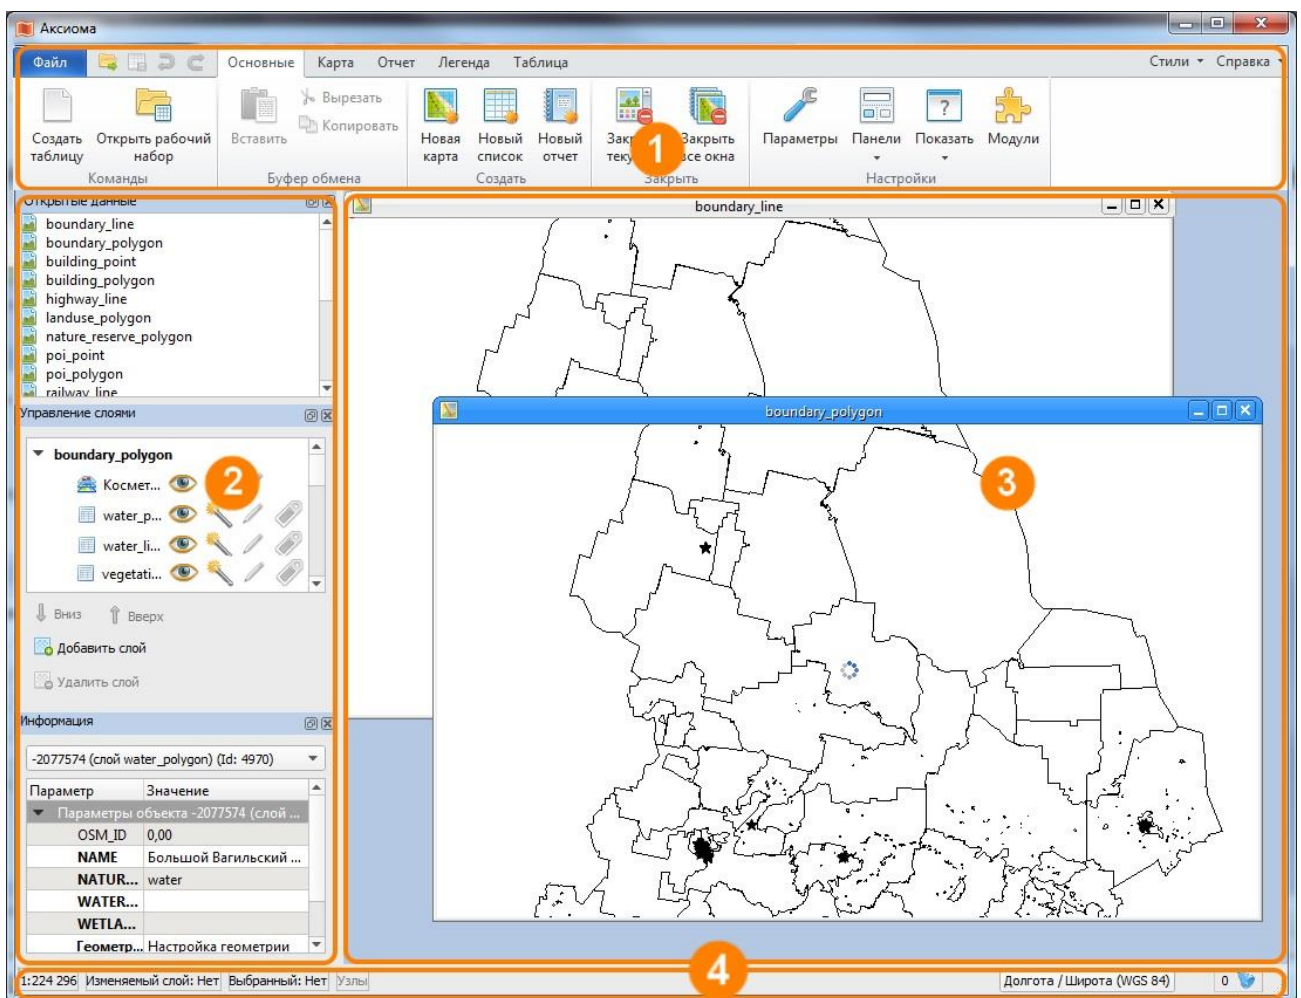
Аксиома

Файл | Основные | Карта | Отчет | Легенда | Таблица | Стили | Справка

Создать таблицу | Открыть рабочий набор
Команды

Вставить | Вырезать | Копировать
Буфер обмена

Новая карта | Новый список | Новый отчет
Создать

Закр теку | Закрыть все окна
Закрыть

Параметры | Панели | Показать | Модули
Настройки

1

Открытые данные
boundary_line
boundary_polygon
building_point
building_polygon
highway_line
landuse_polygon
nature_reserve_polygon
poi_point
poi_polygon
railway_line

Управление слоями
boundary_polygon
Космет...
water_p...
water_li...
vegetati...

2

Вниз | Вверх
Добавить слой
Удалить слой

Информация
-2077574 (слой water_polygon) (Id: 4970)

| Параметр | Значение |
|---|---|
| Параметры объекта -2077574 (слой ... | |
| OSM_ID | 0,00 |
| NAME | Большой Вагильский ... |
| NATUR... | water |
| WATER... | |
| WETLA... | |
| Геометр... | Настройка геометрии |

boundary_line

boundary_polygon

3

4

1:224 296 | Изменяемый слой: Нет | Выбранный: Нет | Узлы | Долгота / Широта (WGS 84) | 0